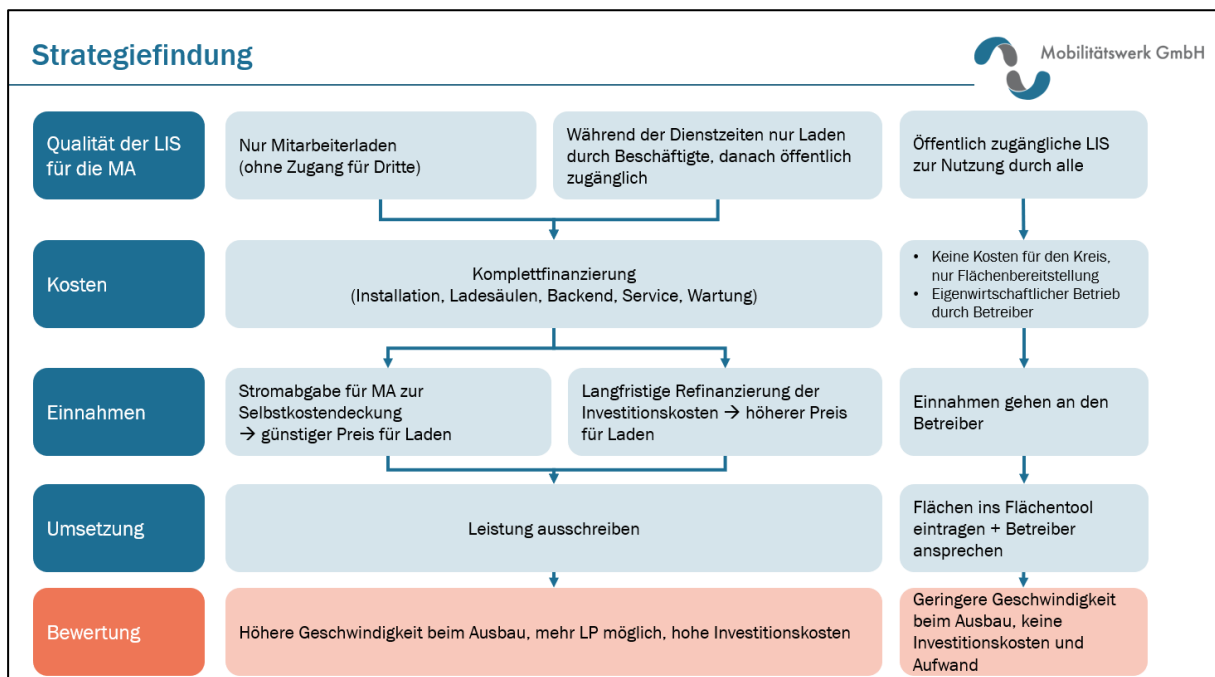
Strategiefindung

Mobilitätswerk GmbH

Qualität der LIS für die MA

Nur Mitarbeiterladen (ohne Zugang für Dritte)

Während der Dienstzeiten nur Laden durch Beschäftigte, danach öffentlich zugänglich

Öffentlich zugängliche LIS zur Nutzung durch alle

Kosten

Komplettfinanzierung (Installation, Ladesäulen, Backend, Service, Wartung)

• Keine Kosten für den Kreis, nur Flächenbereitstellung
• Eigenwirtschaftlicher Betrieb durch Betreiber

Einnahmen

Stromabgabe für MA zur Selbstkostendeckung → günstiger Preis für Laden

Langfristige Refinanzierung der Investitionskosten → höherer Preis für Laden

Einnahmen gehen an den Betreiber

Umsetzung

Leistung ausschreiben

Flächen ins Flächentool eintragen + Betreiber ansprechen

Bewertung

Höhere Geschwindigkeit beim Ausbau, mehr LP möglich, hohe Investitionskosten

Geringere Geschwindigkeit beim Ausbau, keine Investitionskosten und Aufwand